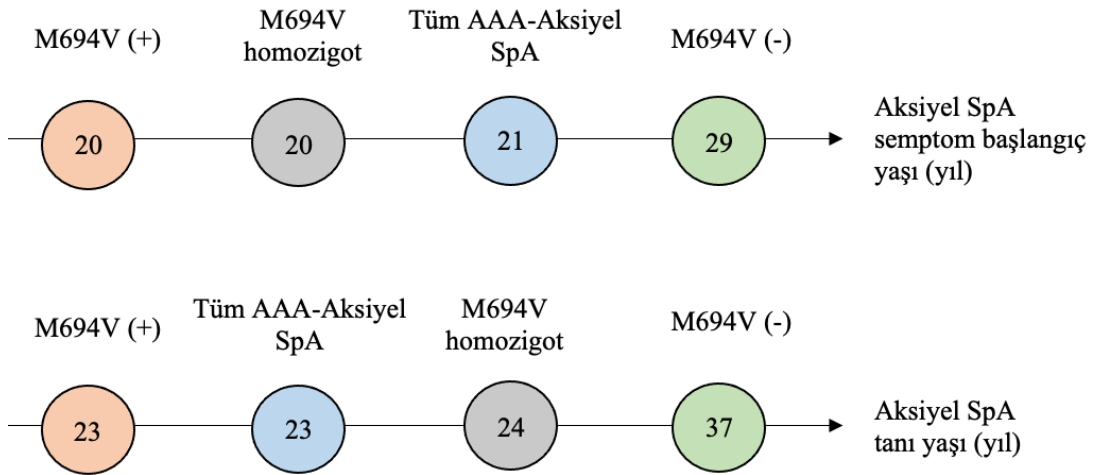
M694V (+)

M694V homozigot

Tüm AAA-Aksiyel SpA

M694V (-)

20

20

21

29

Aksiyel SpA semptom başlangıç yaşı (yıl)

M694V (+)

Tüm AAA-Aksiyel SpA

M694V homozigot

M694V (-)

23

23

24

37

Aksiyel SpA tanı yaşı (yıl)